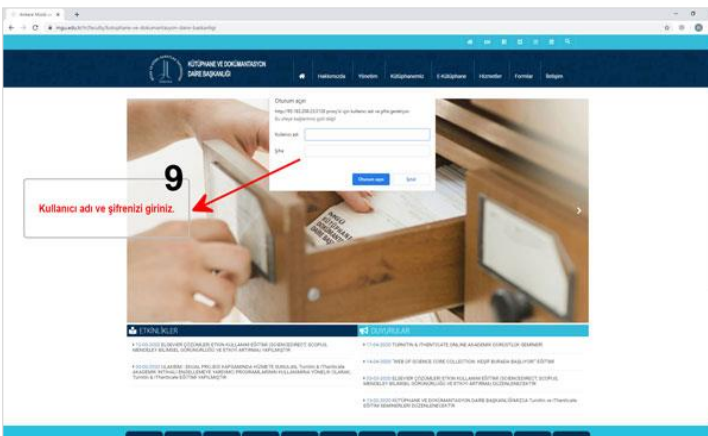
KÜTÜPHANE VE DOKÜMANTASYON DAİRE BAŞKANLIĞI

Hakkımızda Yönetim Kütüphanemiz E-Kütüphane Hizmetler Formlar İletişim

Oturum açın

http://193.255.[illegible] proxy'si için kullanıcı adı ve şifre gerekiyor.

Bu siteye bağlantınız gizli değil

Kullanıcı adı

Şifre

Oturum açın İptal

9

Kullanıcı adı ve şifrenizi giriniz.

ETKİNLİKLER

DUYURULAR

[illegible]